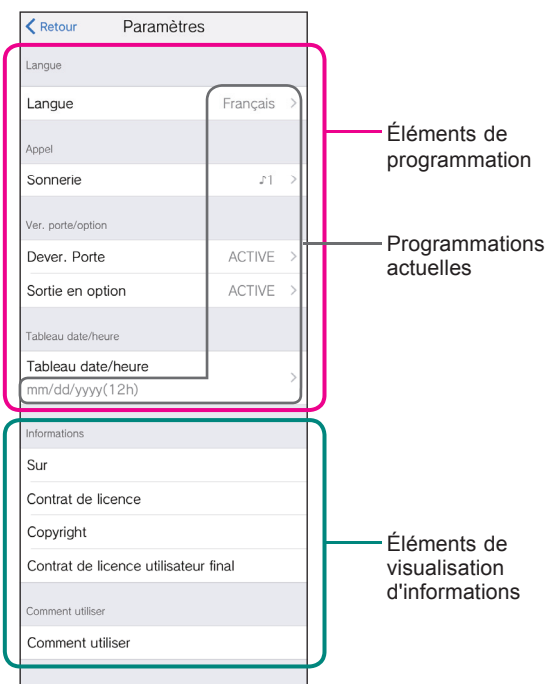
Retour
Paramètres

Langue
Langue
Français

Appel
Sonnerie
♪1

Ver. porte/option
Dever. Porte
ACTIVE
Sortie en option
ACTIVE

Tableau date/heure
Tableau date/heure
mm/dd/yyyy(12h)

Informations
Sur
Contrat de licence
Copyright
Contrat de licence utilisateur final

Comment utiliser
Comment utiliser

Éléments de programmation

Programmations actuelles

Éléments de visualisation d'informations